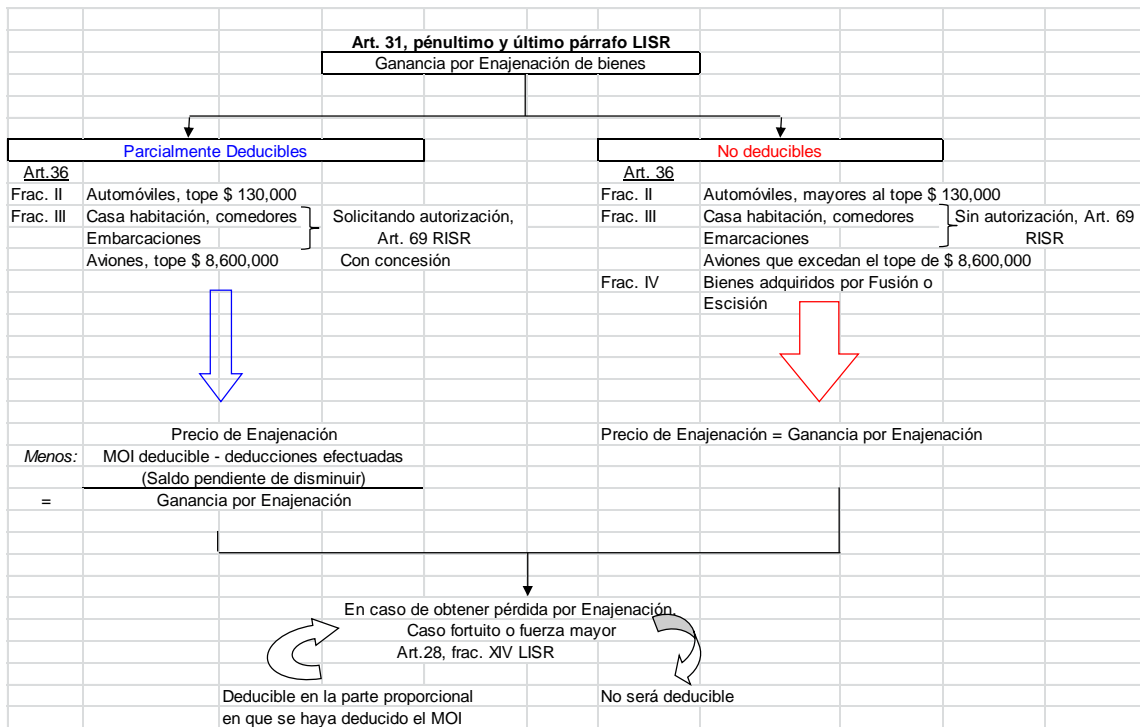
Art. 31, pénultimo y último párrafo LISR

Ganancia por Enajenación de bienes

Parcialmente Deducibles

Art.36

Frac. II Automóviles, tope $ 130,000

Frac. III Casa habitación, comedores

Embarcaciones

Solicitando autorización, Art. 69 RISR

Aviones, tope $ 8,600,000 Con concesión

No deducibles

Art. 36

Frac. II Automóviles, mayores al tope $ 130,000

Frac. III Casa habitación, comedores

Emarcaciones

Sin autorización, Art. 69 RISR

Aviones que excedan el tope de $ 8,600,000

Frac. IV Bienes adquiridos por Fusión o Escisión

Precio de Enajenación

*Menos:* MOI deducible - deducciones efectuadas

(Saldo pendiente de disminuir)

= Ganancia por Enajenación

Precio de Enajenación = Ganancia por Enajenación

En caso de obtener pérdida por Enajenación.

Caso fortuito o fuerza mayor

Art.28, frac. XIV LISR

Deducible en la parte proporcional en que se haya deducido el MOI

No será deducible